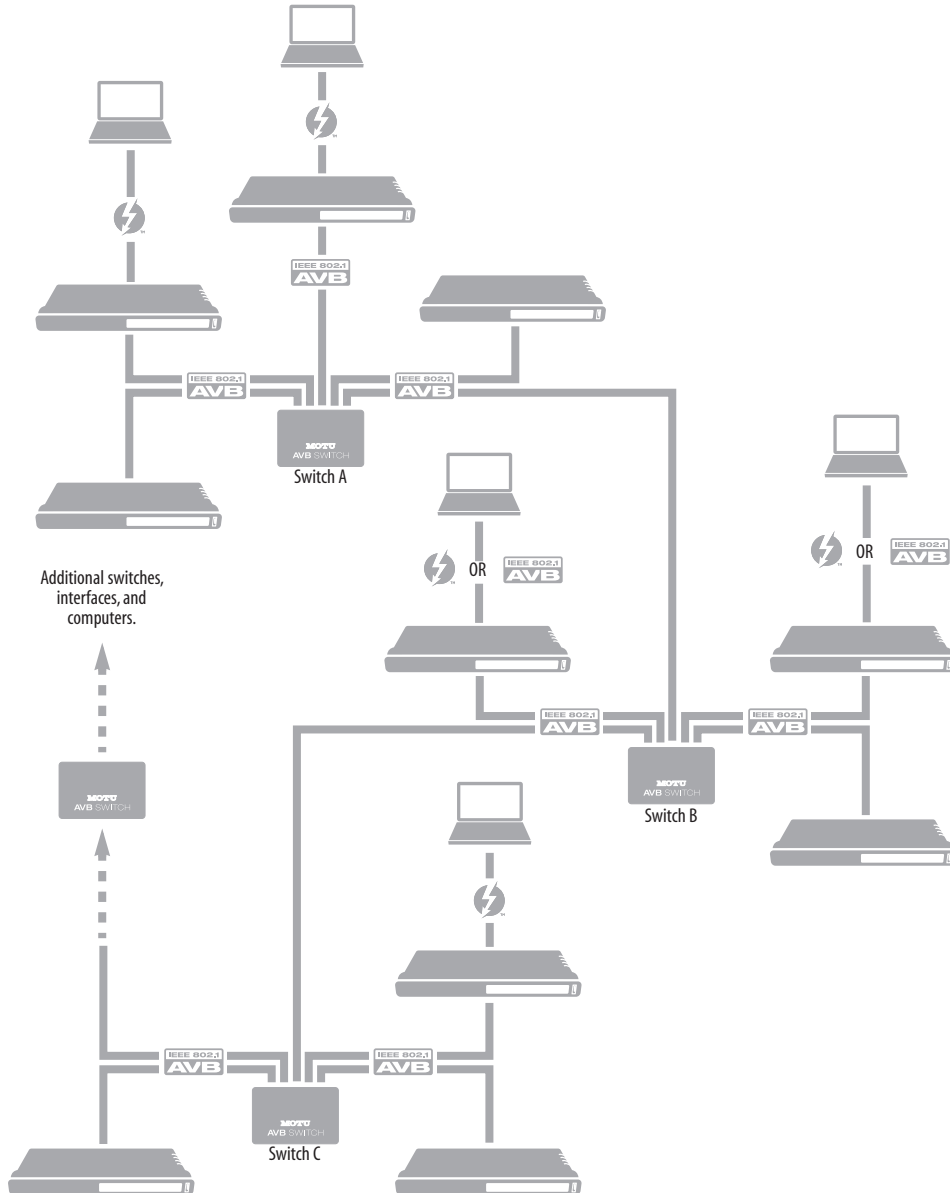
IEEE 802.1
AVB

IEEE 802.1
AVB

IEEE 802.1
AVB

MOTU
AVB SWITCH
Switch A

OR
IEEE 802.1
AVB

OR
IEEE 802.1
AVB

Additional switches, interfaces, and computers.

IEEE 802.1
AVB

IEEE 802.1
AVB

MOTU
AVB SWITCH
Switch B

MOTU
AVB SWITCH

IEEE 802.1
AVB

IEEE 802.1
AVB

MOTU
AVB SWITCH
Switch C